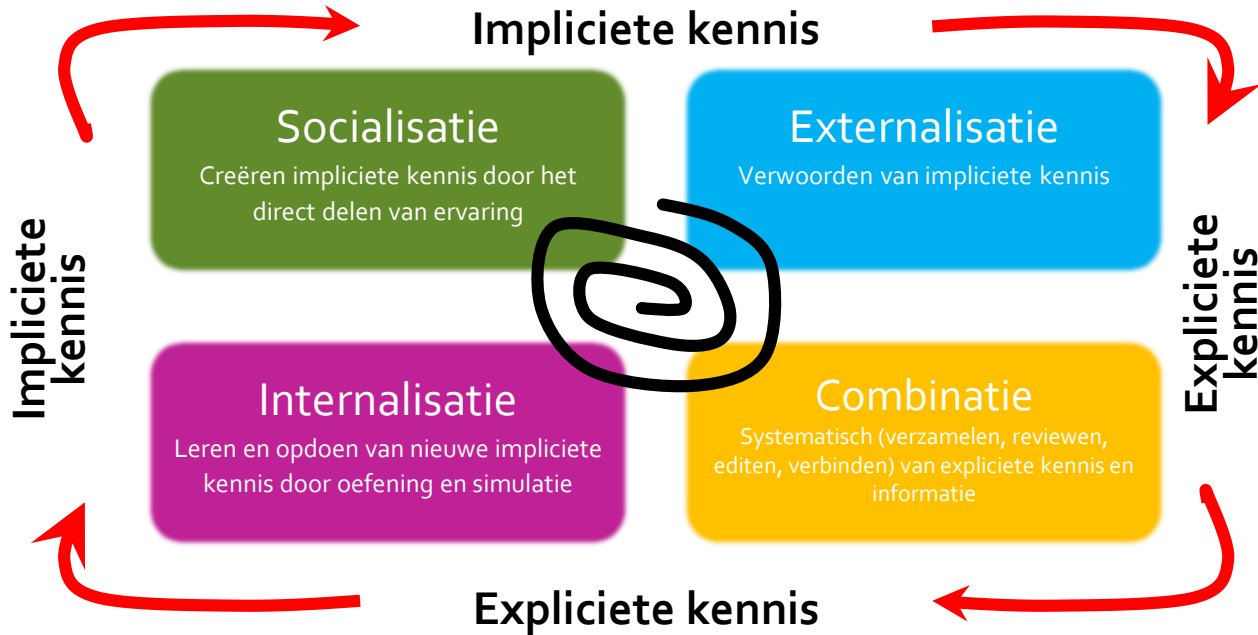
Impliciete kennis

Impliciete kennis

Socialisatie
Creëren impliciete kennis door het direct delen van ervaring

Externalisatie
Verwoorden van impliciete kennis

Expliciete kennis

Internalisatie
Leren en opdoen van nieuwe impliciete kennis door oefening en simulatie

Combinatie
Systematisch (verzamelen, reviewen, editen, verbinden) van expliciete kennis en informatie

Expliciete kennis